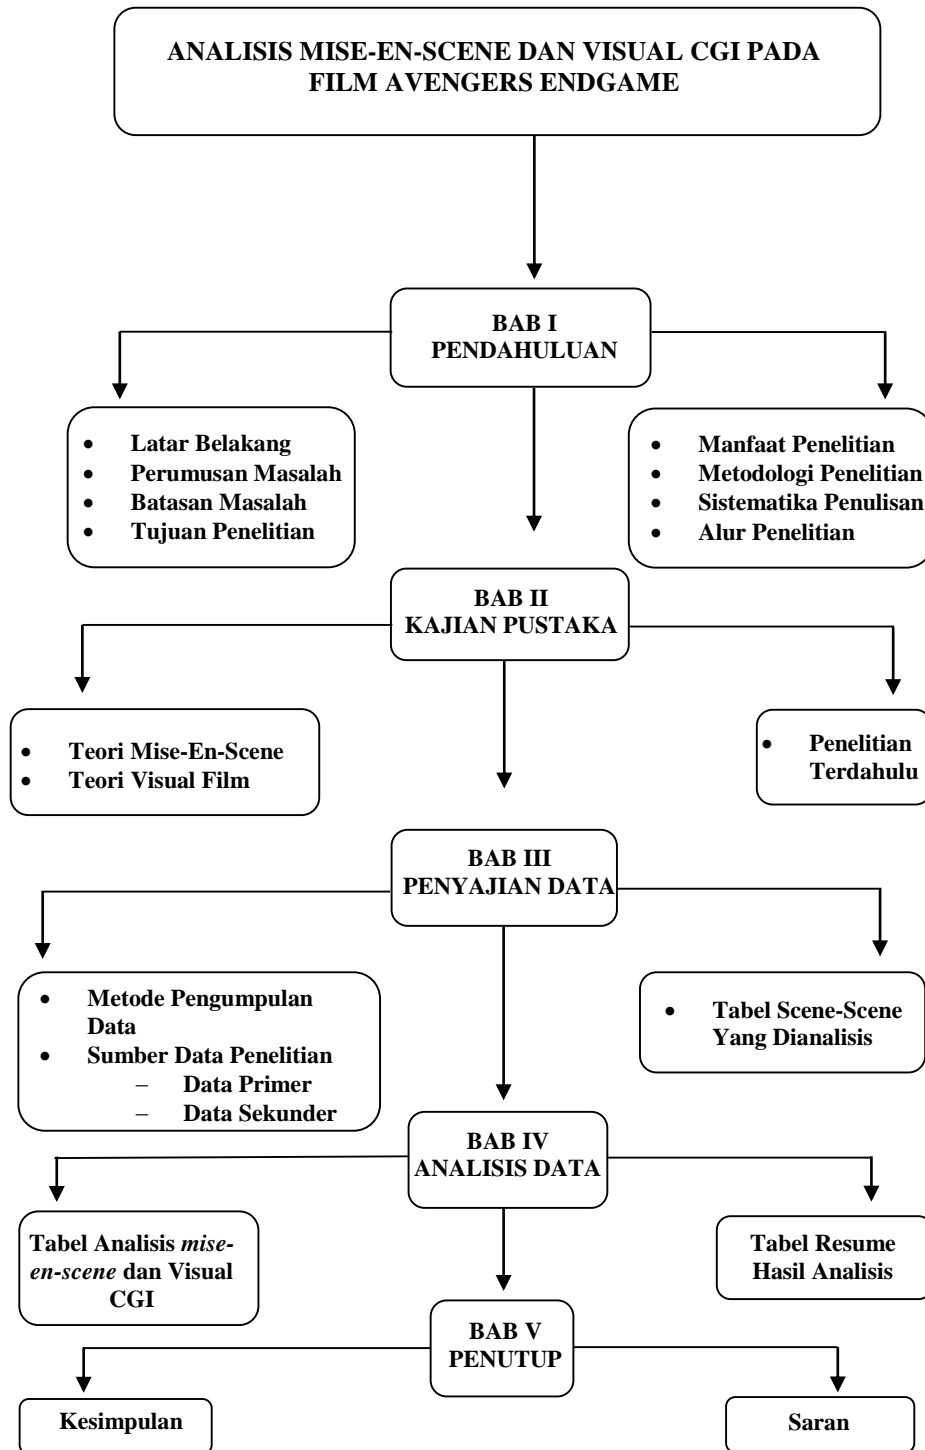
ANALISIS MISE-EN-SCENE DAN VISUAL CGI PADA FILM AVENGERS ENDGAME

BAB I
PENDAHULUAN

- Latar Belakang
- Perumusan Masalah
- Batasan Masalah
- Tujuan Penelitian

- Manfaat Penelitian
- Metodologi Penelitian
- Sistematika Penulisan
- Alur Penelitian

BAB II
KAJIAN PUSTAKA

- Teori Mise-En-Scene
- Teori Visual Film

- Penelitian Terdahulu

BAB III
PENYAJIAN DATA

- Metode Pengumpulan Data
- Sumber Data Penelitian
 – Data Primer
 – Data Sekunder

- Tabel Scene-Scene Yang Dianalisis

BAB IV
ANALISIS DATA

Tabel Analisis *mise-en-scene* dan Visual CGI

Tabel Resume Hasil Analisis

BAB V
PENUTUP

Kesimpulan

Saran